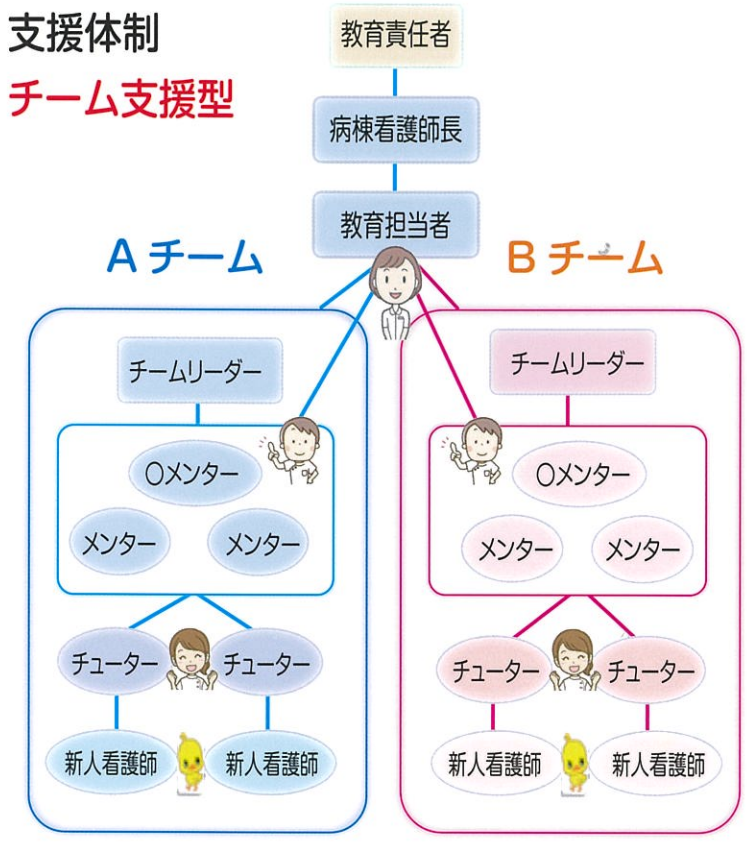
支援体制

チーム支援型

教育責任者

病棟看護師長

教育担当者

A チーム

チームリーダー

○メンター

メンター

メンター

チューター

チューター

新人看護師

新人看護師

B チーム

チームリーダー

○メンター

メンター

メンター

チューター

チューター

新人看護師

新人看護師